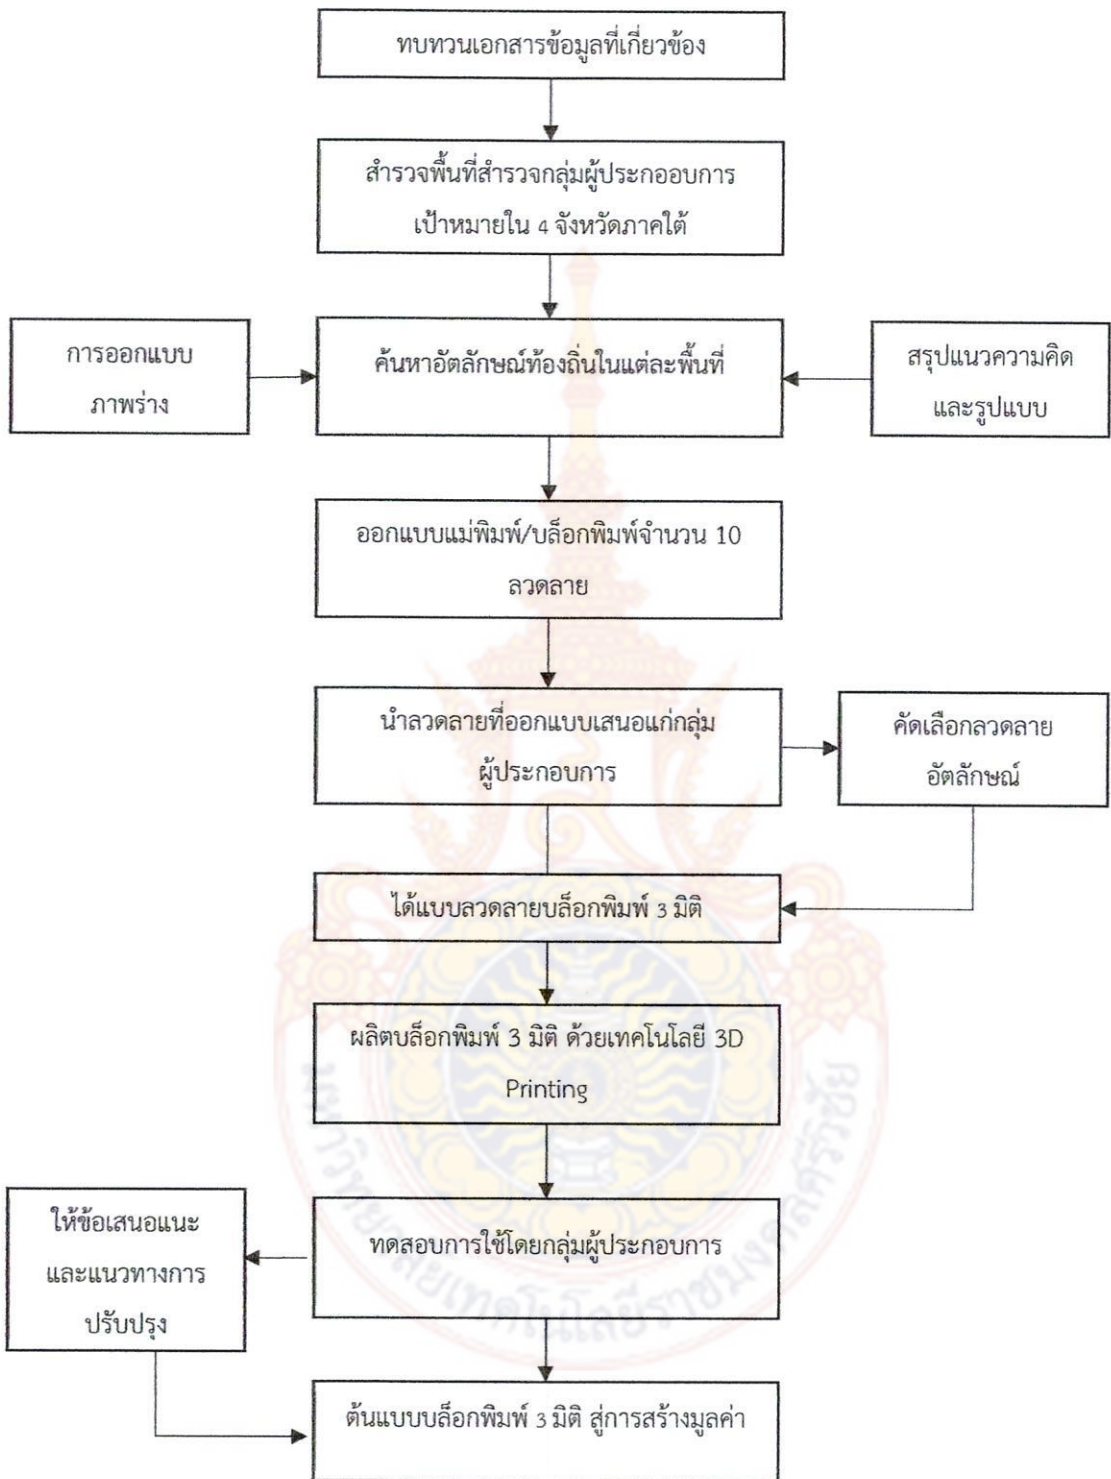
ทบทวนเอกสารข้อมูลที่เกี่ยวข้อง

สำรวจพื้นที่สำรวจกลุ่มผู้ประกออบการ เป้าหมายใน 4 จังหวัดภาคใต้

การออกแบบ ภาพร่าง

ค้นหาอัตลักษณ์ท้องถิ่นในแต่ละพื้นที่

สรุปแนวความคิด และรูปแบบ

ออกแบบแม่พิมพ์/บล็อกพิมพ์จำนวน 10 ลวดลาย

นำลวดลายที่ออกแบบเสนอแก่กลุ่ม ผู้ประกอบการ

คัดเลือกลวดลาย อัตลักษณ์

ได้แบบลวดลายบล็อกพิมพ์ 3 มิติ

ผลิตบล็อกพิมพ์ 3 มิติ ด้วยเทคโนโลยี 3D Printing

ให้ข้อเสนอแนะ และแนวทางการ ปรับปรุง

ทดสอบการใช้โดยกลุ่มผู้ประกอบการ

ต้นแบบบล็อกพิมพ์ 3 มิติ สู่การสร้างมูลค่า

มหาวิทยาลัยเทคโนโลยีราชมงคลศรีวิชัย